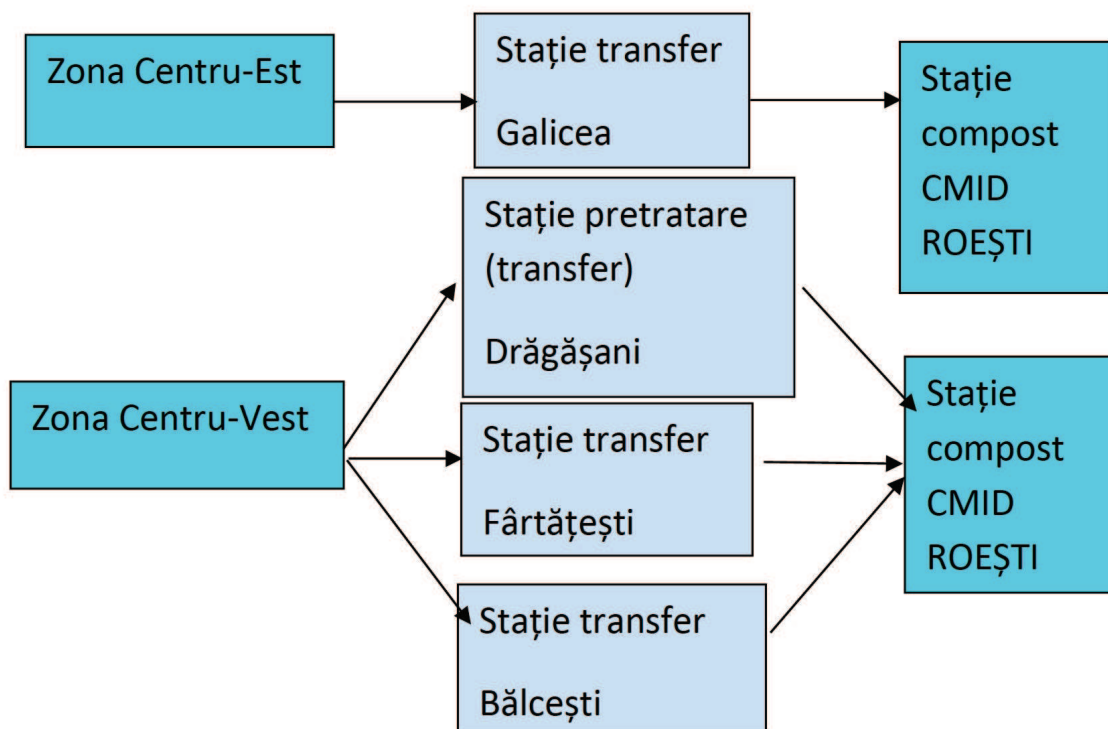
Zona Centru-Est

Stație transfer

Galicea

Stație compost CMID ROEȘTI

Stație pretratare (transfer)

Drăgășani

Zona Centru-Vest

Stație transfer

Fârtățești

Stație compost CMID ROEȘTI

Stație transfer

Bălcești